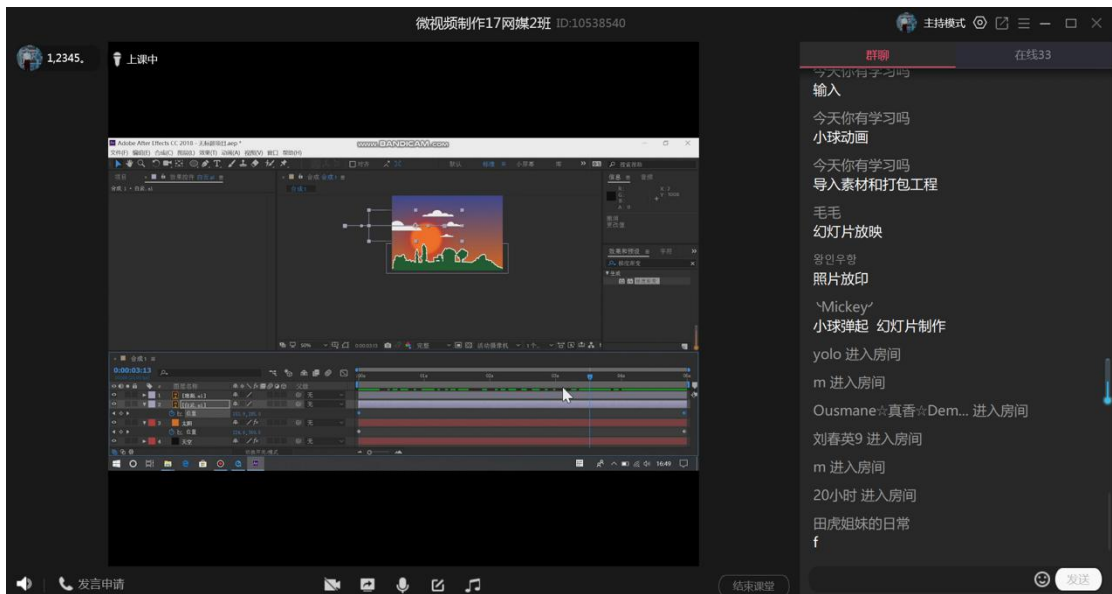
微视频制作17网媒2班 ID:10538540

主持模式

1,2345。

上课中

群聊

在线33

今天你有学习吗
输入

今天你有学习吗
小球动画

今天你有学习吗
导入素材和打包工程

毛毛
幻灯片放映

왕인우항
照片放印

`Mickey´
小球弹起 幻灯片制作

yolo 进入房间

m 进入房间

Ousmane☆真香☆Dem... 进入房间

刘春英9 进入房间

m 进入房间

20小时 进入房间

田虎姐妹的日常
f

发送

Adobe After Effects CC 2018 - 无标题项目.aep *

www.BANDICAM.com

0:00:03:13

16:49

发言申请

结束课堂